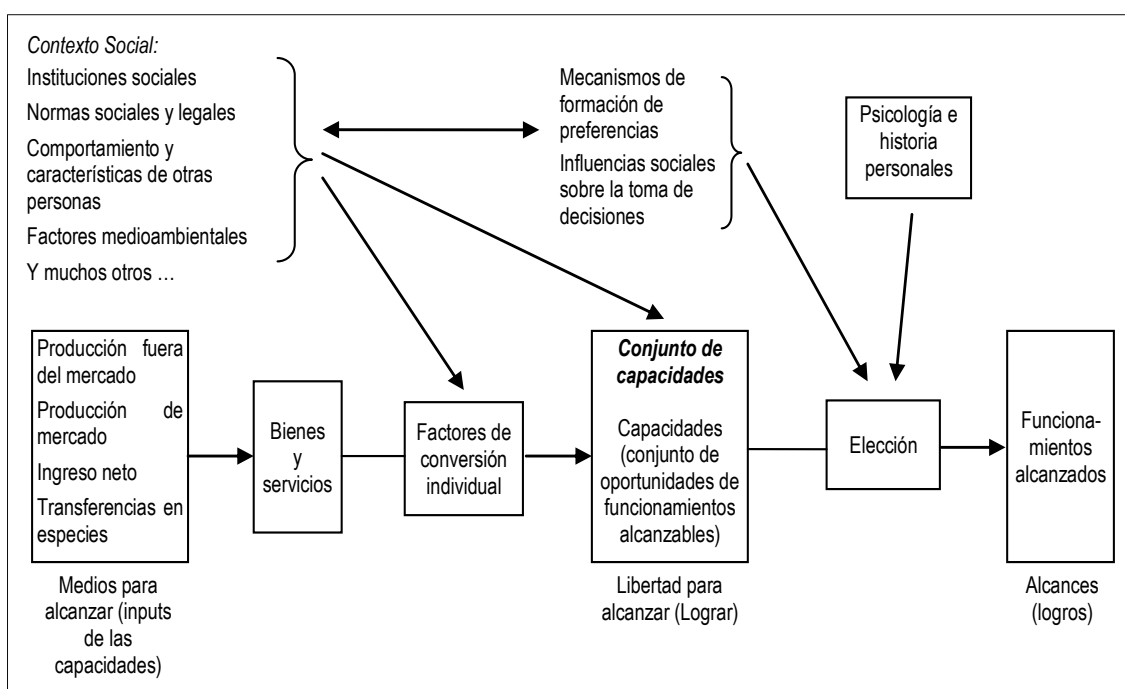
Contexto Social:
Instituciones sociales
Normas sociales y legales
Comportamiento y características de otras personas
Factores medioambientales
Y muchos otros …

Mecanismos de formación de preferencias
Influencias sociales sobre la toma de decisiones

Psicología e historia personales

Producción fuera del mercado
Producción de mercado
Ingreso neto
Transferencias en especies

Bienes y servicios

Factores de conversión individual

Conjunto de capacidades

Capacidades (conjunto de oportunidades de funcionamientos alcanzables)

Elección

Funciona-mientos alcanzados

Medios para alcanzar (inputs de las capacidades)

Libertad para alcanzar (Lograr)

Alcances (logros)